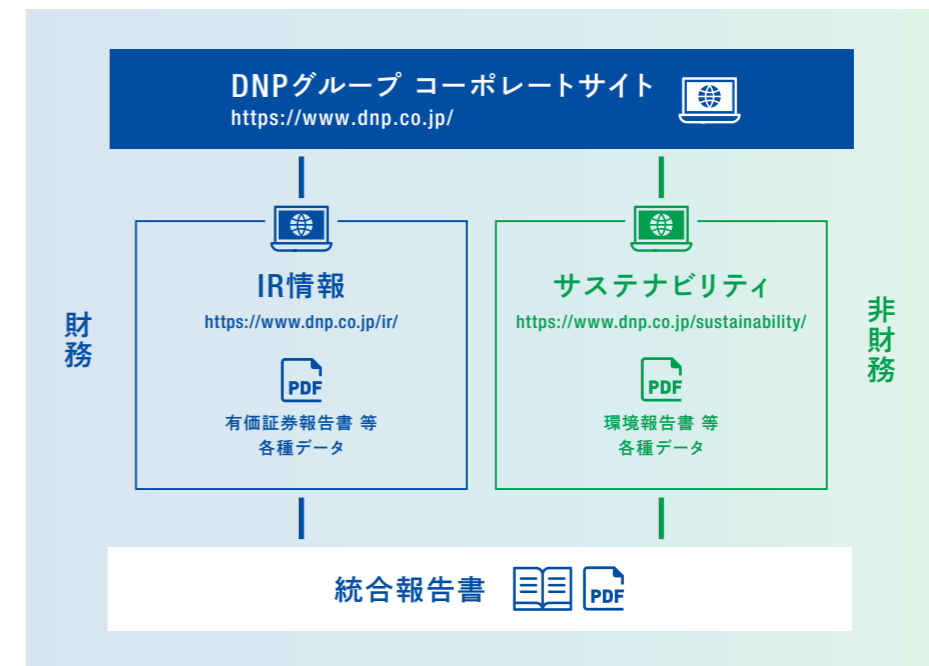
DNPグループ コーポレートサイト
https://www.dnp.co.jp/

財務

IR情報
https://www.dnp.co.jp/ir/
PDF
有価証券報告書 等
各種データ

サステナビリティ
https://www.dnp.co.jp/sustainability/
PDF
環境報告書 等
各種データ

非財務

統合報告書
PDF